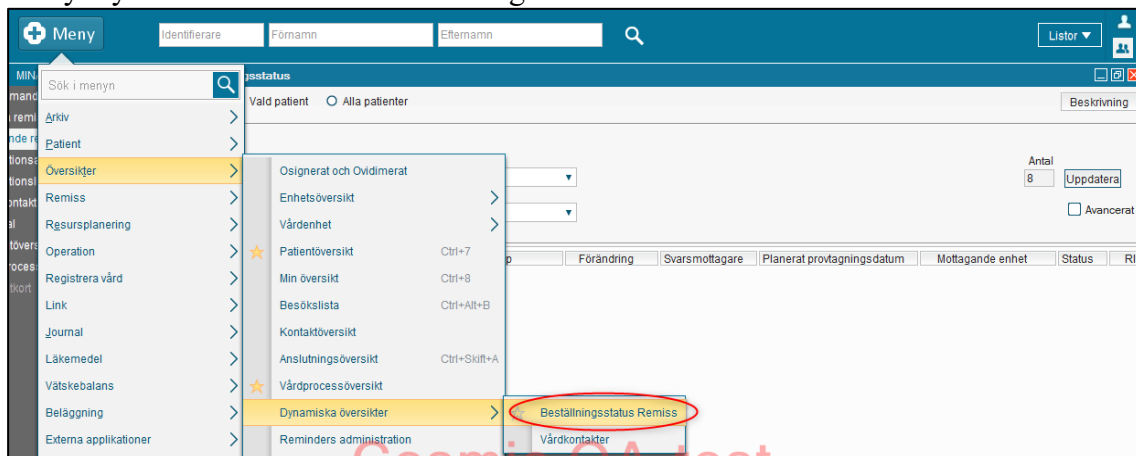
Meny
Identifierare
Förnamn
Efternamn
Listor ▼
MIN
sstatus
Vald patient
Alla patienter
Beskrivning
Sök i menyn
Arkiv
Patient
Översikter
Remiss
Resursplanering
Operation
Registrera vård
Link
Journal
Läkemedel
Vätskebalans
Beläggning
Externa applikationer
Osignerat och Ovidimerat
Enhetsöversikt
Vårdenhet
Patientöversikt Ctrl+7
Min översikt Ctrl+8
Besökslista Ctrl+Alt+B
Kontaktöversikt
Anslutningsöversikt Ctrl+Skift+A
Vårdprocessöversikt
Dynamiska översikter
Reminders administration
Beställningsstatus Remiss
Vårdkontakter
Antal
8
Uppdatera
Avancerat
Förändring
Svarsmottagare
Planerat provtagningsdatum
Mottagande enhet
Status
mand
remi
nde re
tions
tionsl
ontakt
al
tövers
roces
tkort